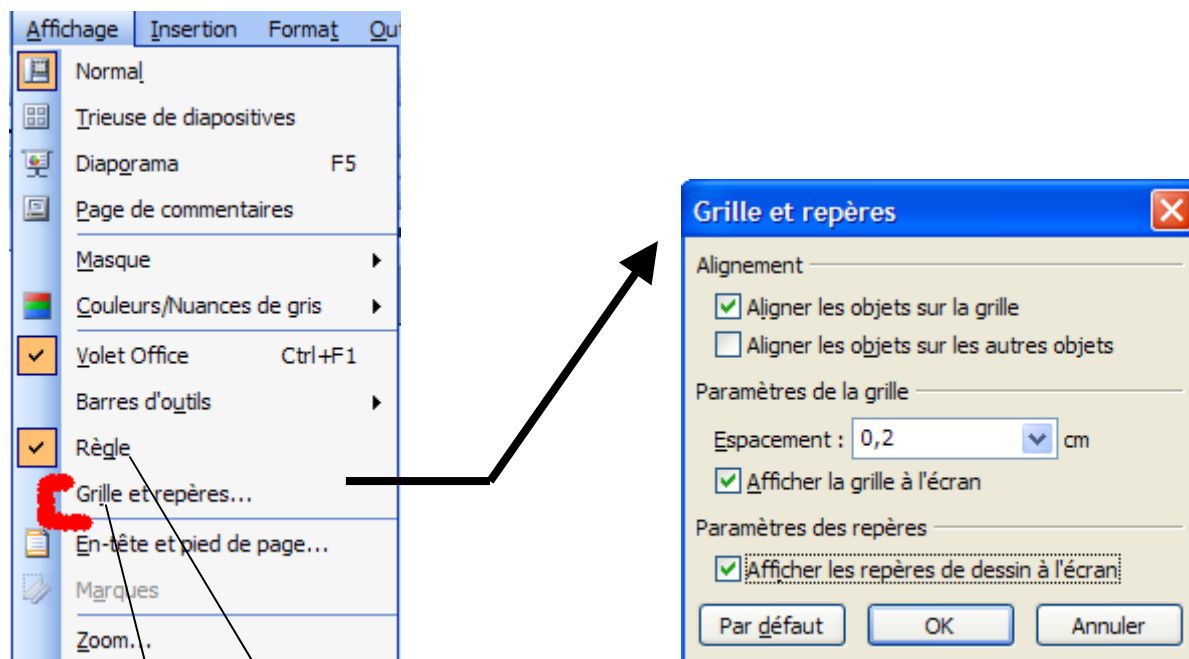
Affichage Insertion Format Ou

Normal
Trieuse de diapositives
Diaporama F5
Page de commentaires
Masque
Couleurs/Nuances de gris
Volet Office Ctrl+F1
Barres d'outils
Règle
Grille et repères...
En-tête et pied de page...
Marques
Zoom...

Grille et repères
Alignement
Aligner les objets sur la grille
Aligner les objets sur les autres objets
Paramètres de la grille
Espacement : 0,2 cm
Afficher la grille à l'écran
Paramètres des repères
Afficher les repères de dessin à l'écran
Par défaut OK Annuler